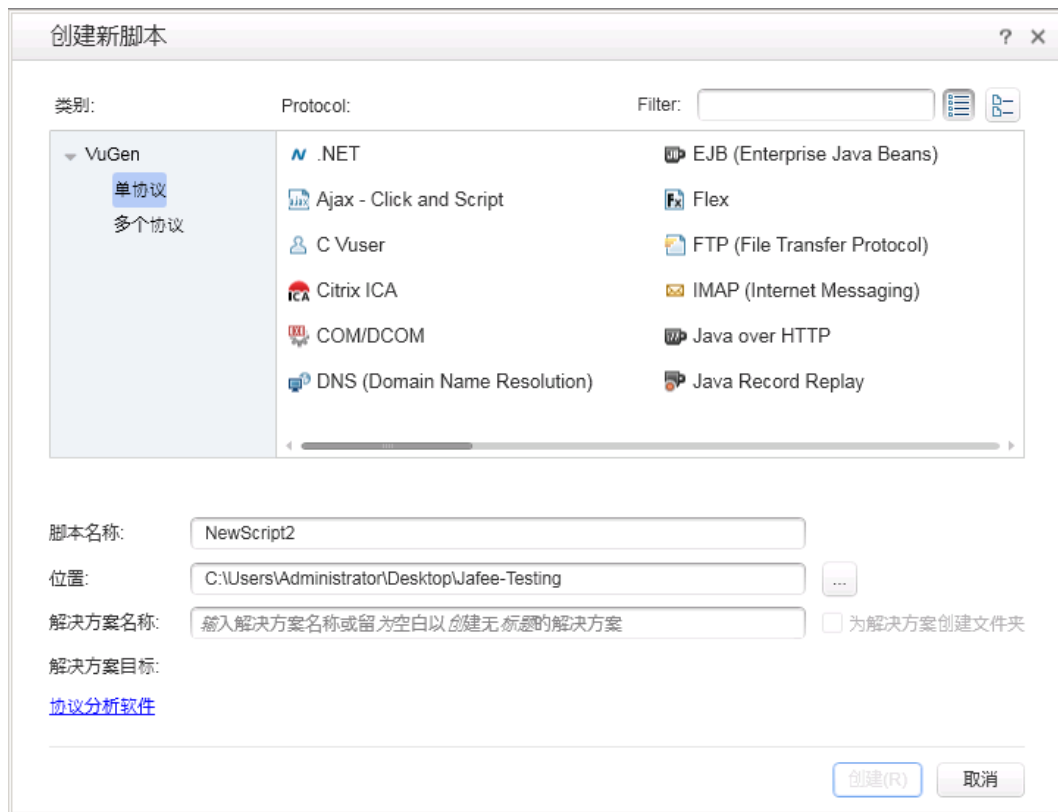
创建新脚本

? ×

类别:

Protocol:

Filter:

VuGen
单协议
多个协议

.NET
Ajax - Click and Script
C Vuser
Citrix ICA
COM/DCOM
DNS (Domain Name Resolution)

EJB (Enterprise Java Beans)
Flex
FTP (File Transfer Protocol)
IMAP (Internet Messaging)
Java over HTTP
Java Record Replay

脚本名称: NewScript2

位置: C:\Users\Administrator\Desktop\Jafee-Testing ...

解决方案名称: 输入解决方案名称或留为空白以创建无标题的解决方案

为解决方案创建文件夹

解决方案目标:

协议分析软件

创建(R)

取消